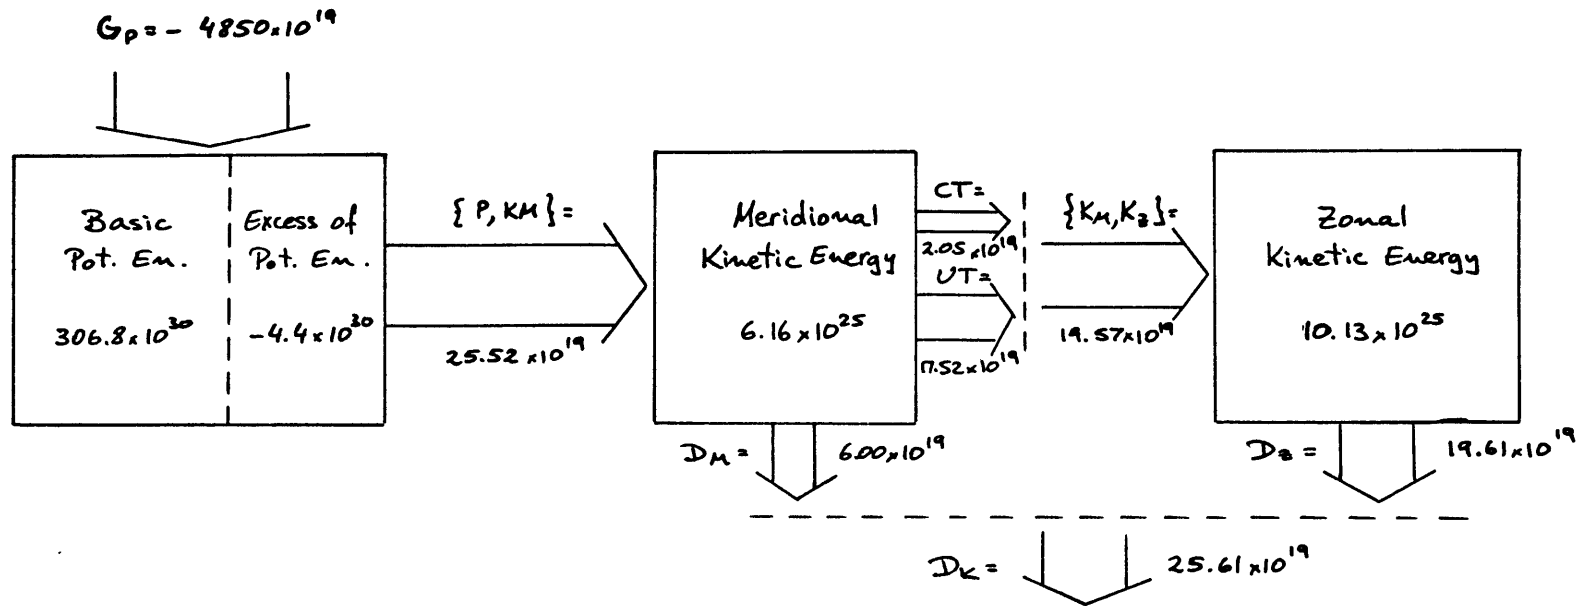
$G_P = -4850 \times 10^{19}$

Basic Pot. En.

$306.8 \times 10^{30}$

Excess of Pot. En.

$-4.4 \times 10^{30}$

$\{P, KM\} =$

$25.52 \times 10^{19}$

Meridional Kinetic Energy

$6.16 \times 10^{25}$

CT=

$2.05 \times 10^{19}$

UT=

$17.52 \times 10^{19}$

$\{K_M, K_Z\} =$

$19.57 \times 10^{19}$

Zonal Kinetic Energy

$10.13 \times 10^{25}$

$D_M =$ $6.00 \times 10^{19}$

$D_Z =$ $19.61 \times 10^{19}$

$D_K =$ $25.61 \times 10^{19}$